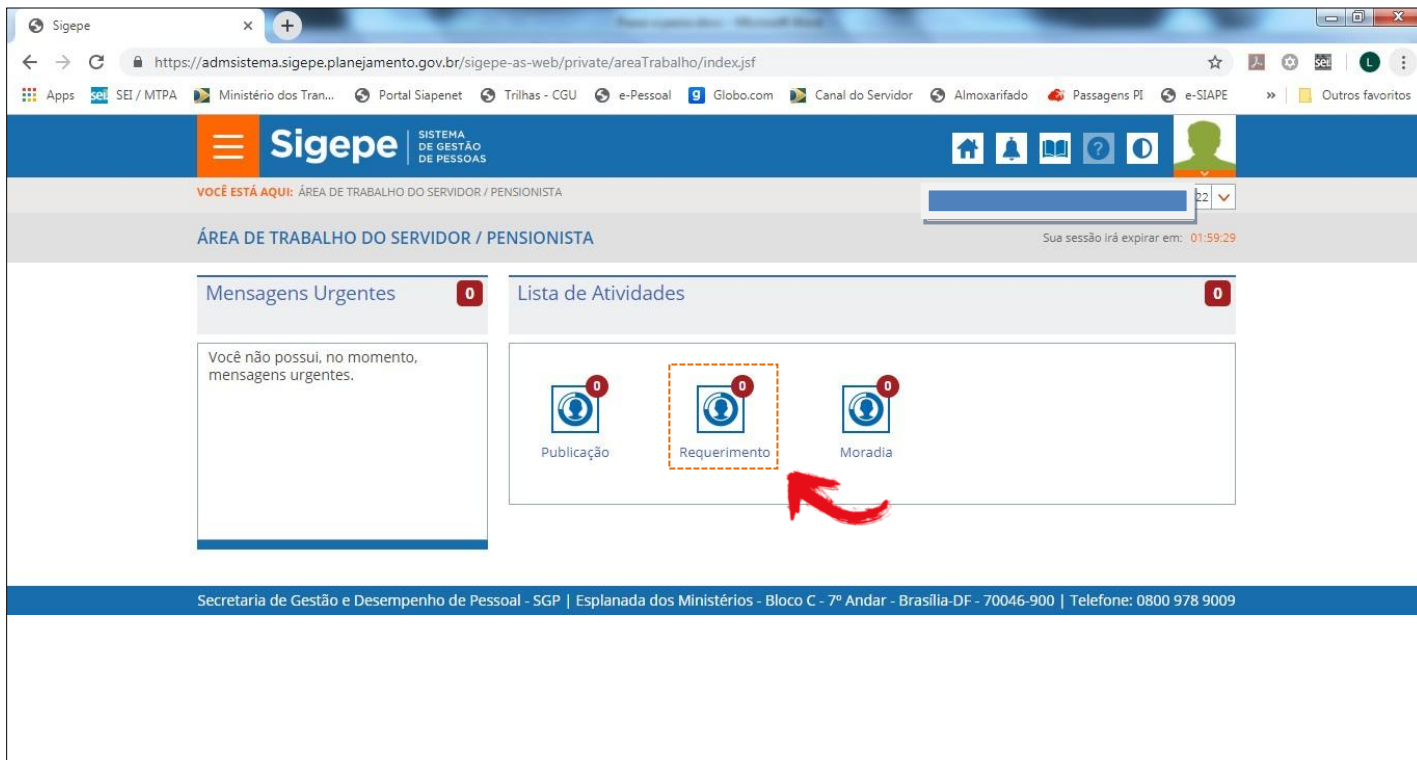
Sigepe

https://admsistema.sigepe.planejamento.gov.br/sigepe-as-web/private/areaTrabalho/index.jsf

Apps SEI / MTPA Ministério dos Tran... Portal Siapenet Trilhas - CGU e-Pessoal Globo.com Canal do Servidor Almoxarifado Passagens PI e-SIAPE » Outros favoritos

Sigepe SISTEMA DE GESTÃO DE PESSOAS

VOCÊ ESTÁ AQUI: ÁREA DE TRABALHO DO SERVIDOR / PENSIONISTA

22

ÁREA DE TRABALHO DO SERVIDOR / PENSIONISTA

Sua sessão irá expirar em: 01:59:29

Mensagens Urgentes 0

Você não possui, no momento, mensagens urgentes.

Lista de Atividades 0

0 Publicação

0 Requerimento

0 Moradia

Secretaria de Gestão e Desempenho de Pessoal - SGP | Esplanada dos Ministérios - Bloco C - 7º Andar - Brasília-DF - 70046-900 | Telefone: 0800 978 9009